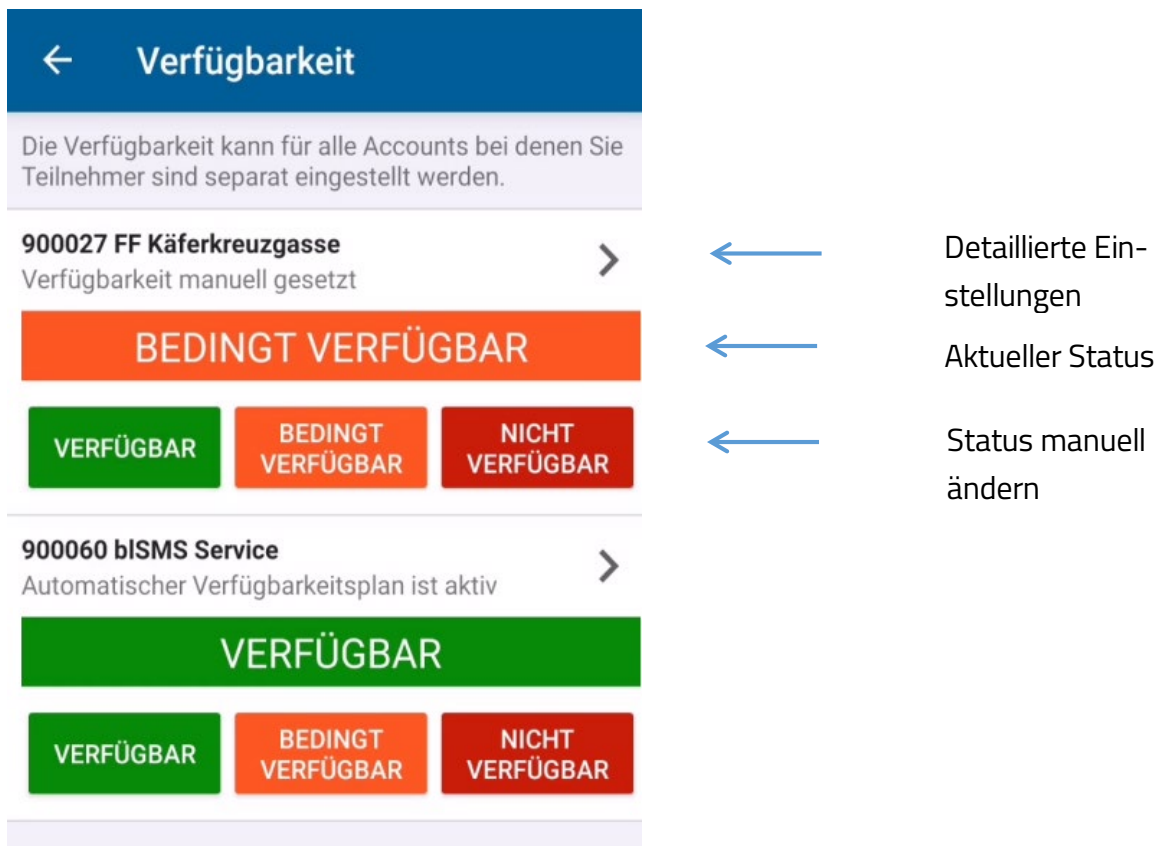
← Verfügbarkeit

Die Verfügbarkeit kann für alle Accounts bei denen Sie Teilnehmer sind separat eingestellt werden.

900027 FF Käferkreuzgasse
Verfügbarkeit manuell gesetzt

Detaillierte Einstellungen

BEDINGT VERFÜGBAR

Aktueller Status

VERFÜGBAR
BEDINGT VERFÜGBAR
NICHT VERFÜGBAR

Status manuell ändern

900060 blSMS Service
Automatischer Verfügbarkeitsplan ist aktiv

VERFÜGBAR

VERFÜGBAR
BEDINGT VERFÜGBAR
NICHT VERFÜGBAR